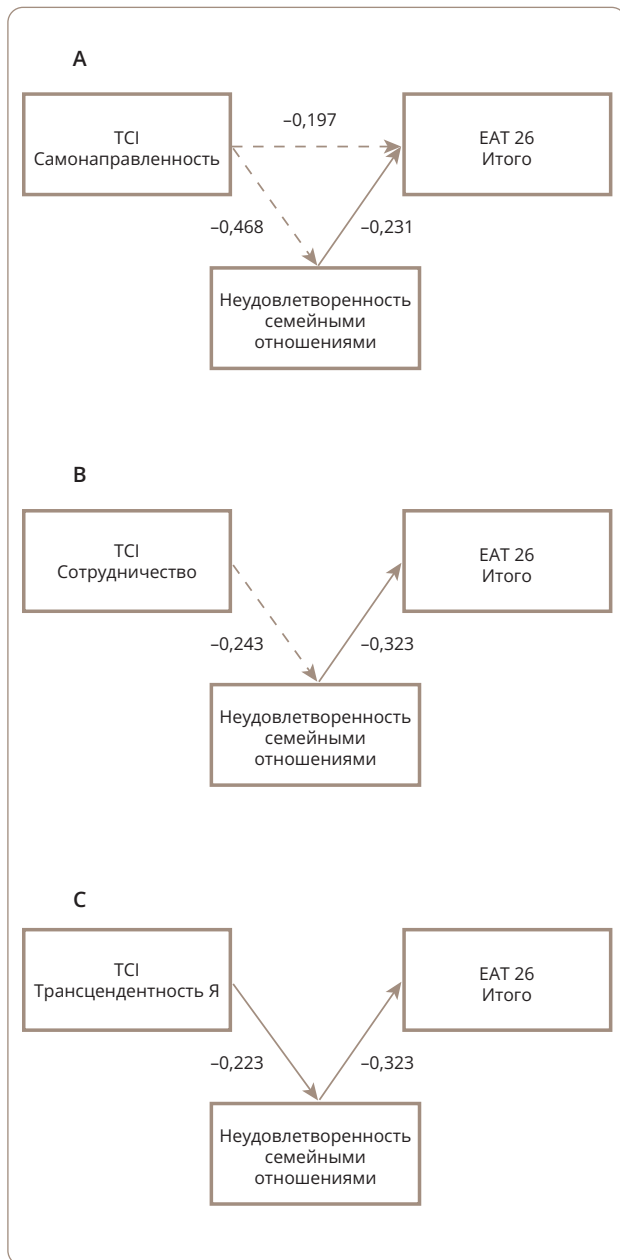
A

TCI
Самонаправленность

–0,197

EAT 26
Итого

–0,468

–0,231

Неудовлетворенность семейными отношениями

B

TCI
Сотрудничество

EAT 26
Итого

–0,243

–0,323

Неудовлетворенность семейными отношениями

C

TCI
Трансцендентность Я

EAT 26
Итого

–0,223

–0,323

Неудовлетворенность семейными отношениями